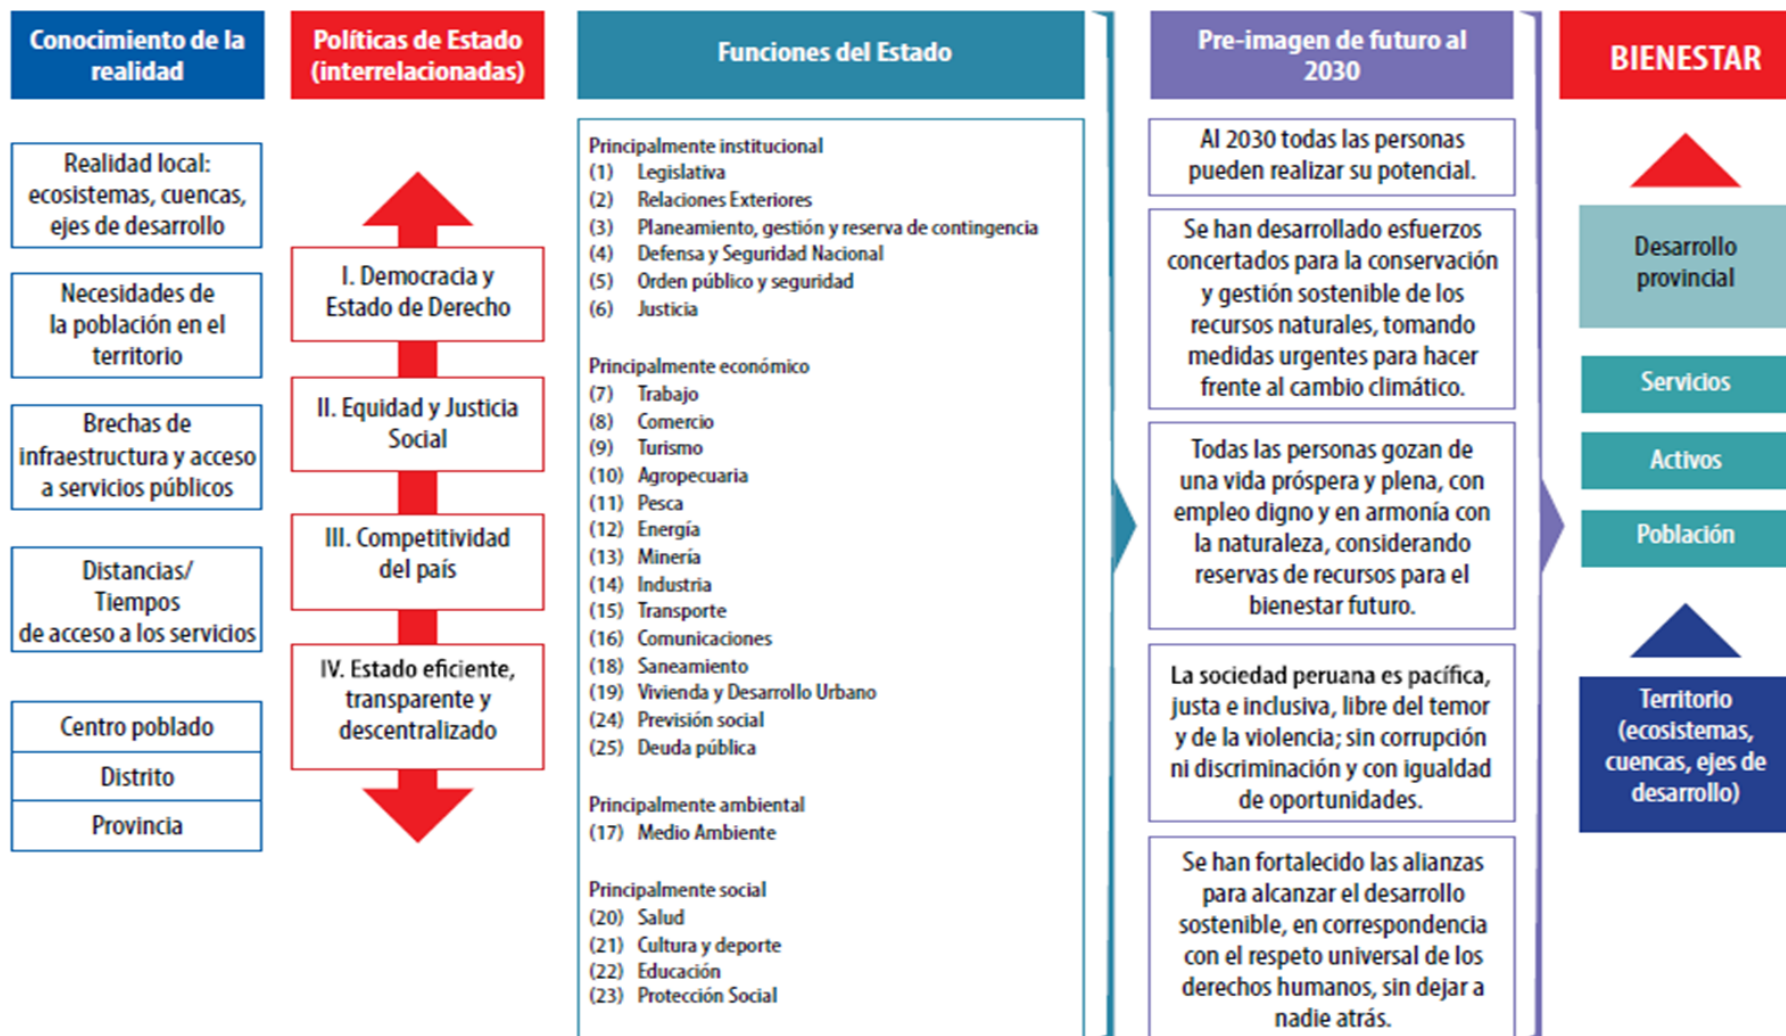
Conocimiento de la realidad

Realidad local: ecosistemas, cuencas, ejes de desarrollo

Necesidades de la población en el territorio

Brechas de infraestructura y acceso a servicios públicos

Distancias/ Tiempos de acceso a los servicios

Centro poblado

Distrito

Provincia

Políticas de Estado (interrelacionadas)

I. Democracia y Estado de Derecho

II. Equidad y Justicia Social

III. Competitividad del país

IV. Estado eficiente, transparente y descentralizado

Funciones del Estado

Principalmente institucional
(1) Legislativa
(2) Relaciones Exteriores
(3) Planeamiento, gestión y reserva de contingencia
(4) Defensa y Seguridad Nacional
(5) Orden público y seguridad
(6) Justicia

Principalmente económico
(7) Trabajo
(8) Comercio
(9) Turismo
(10) Agropecuaria
(11) Pesca
(12) Energía
(13) Minería
(14) Industria
(15) Transporte
(16) Comunicaciones
(18) Saneamiento
(19) Vivienda y Desarrollo Urbano
(24) Previsión social
(25) Deuda pública

Principalmente ambiental
(17) Medio Ambiente

Principalmente social
(20) Salud
(21) Cultura y deporte
(22) Educación
(23) Protección Social

Pre-imagen de futuro al 2030

Al 2030 todas las personas pueden realizar su potencial.

Se han desarrollado esfuerzos concertados para la conservación y gestión sostenible de los recursos naturales, tomando medidas urgentes para hacer frente al cambio climático.

Todas las personas gozan de una vida próspera y plena, con empleo digno y en armonía con la naturaleza, considerando reservas de recursos para el bienestar futuro.

La sociedad peruana es pacífica, justa e inclusiva, libre del temor y de la violencia; sin corrupción ni discriminación y con igualdad de oportunidades.

Se han fortalecido las alianzas para alcanzar el desarrollo sostenible, en correspondencia con el respeto universal de los derechos humanos, sin dejar a nadie atrás.

BIENESTAR

Desarrollo provincial

Servicios

Activos

Población

Territorio (ecosistemas, cuencas, ejes de desarrollo)